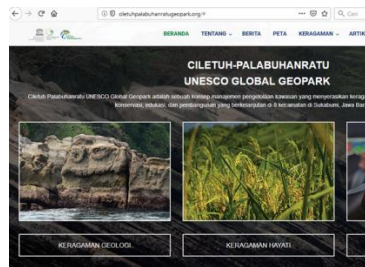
ciletuhpalabuhanratugeopark.org/#

Cari

BERANDA TENTANG BERITA PETA KERAGAMAN ARTIK

CILETUH-PALABUHANRATU
UNESCO GLOBAL GEOPARK

Ciletuh Palabuhanratu UNESCO Global Geopark adalah sebuah konsep manajemen pengelolaan kawasan yang menyerasikan keraga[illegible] konservasi, edukasi, dan pembangunan yang berkelanjutan di 8 kecamatan di Sukabumi, Jawa Bar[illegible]

KERAGAMAN GEOLOGI

KERAGAMAN HAYATI